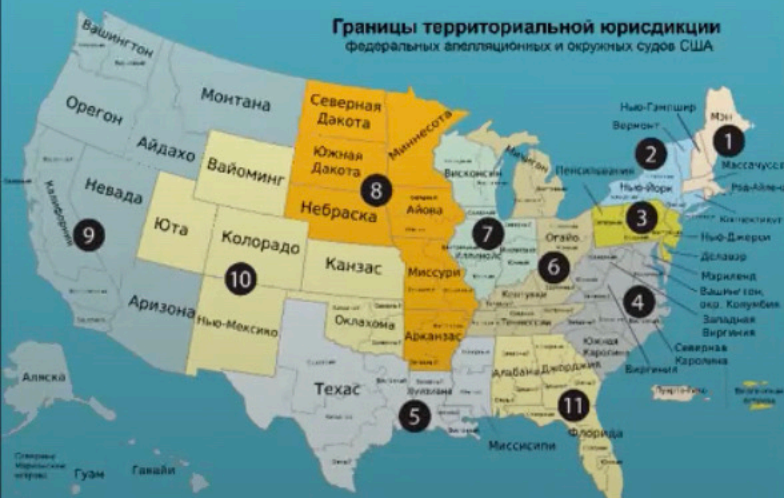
Границы территориальной юрисдикции
федеральных апелляционных и окружных судов США

Вашингтон
Орегон
Айдахо
Монтана
Северная Дакота
Южная Дакота
Миннесота
Вайоминг
Невада
Калифорния
Юта
Колорадо
Небраска
Айова
Висконсин
Мичиган
Канзас
Миссури
Иллинойс
Индиана
Огайо
Пенсильвания
Нью-Йорк
Вермонт
Нью-Гэмпшир
Мэн
Массачусетс
Род-Айленд
Коннектикут
Нью-Джерси
Делавэр
Мэриленд
Вашингтон, окр. Колумбия
Западная Виргиния
Виргиния
Северная Каролина
Южная Каролина
Кентукки
Теннесси
Аризона
Нью-Мексико
Оклахома
Арканзас
Техас
Луизиана
Миссисипи
Алабама
Джорджия
Флорида
Аляска
Гавайи
Гуам
Северные Марианские острова
1
2
3
4
5
6
7
8
9
10
11